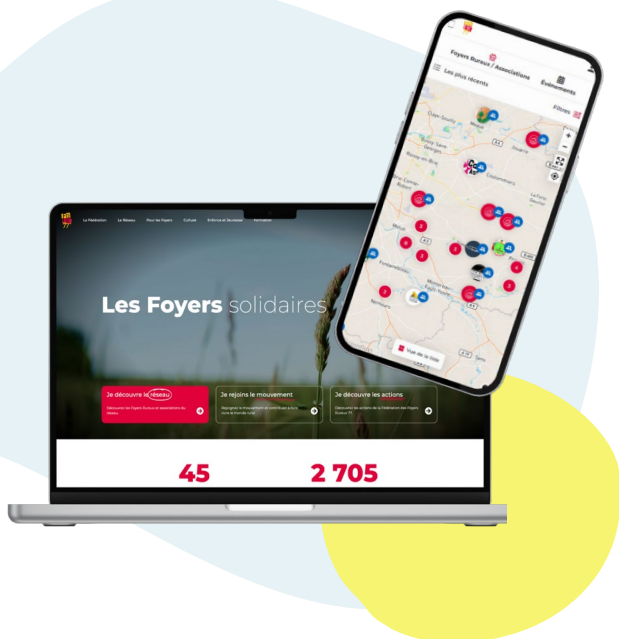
Foyers Ruraux / Associations
Événements
Les plus récents
Filtres
Vue de la liste

La Fédération Le Réseau Pour les Foyers Culture Enfance et Jeunesse Formation

Les Foyers solidaires

Je découvre le réseau
Découvrez les Foyers Ruraux et associations du réseau

Je rejoins le mouvement
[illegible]

Je découvre les actions
Découvrez les actions de la Fédération des Foyers Ruraux 77

45
2 705